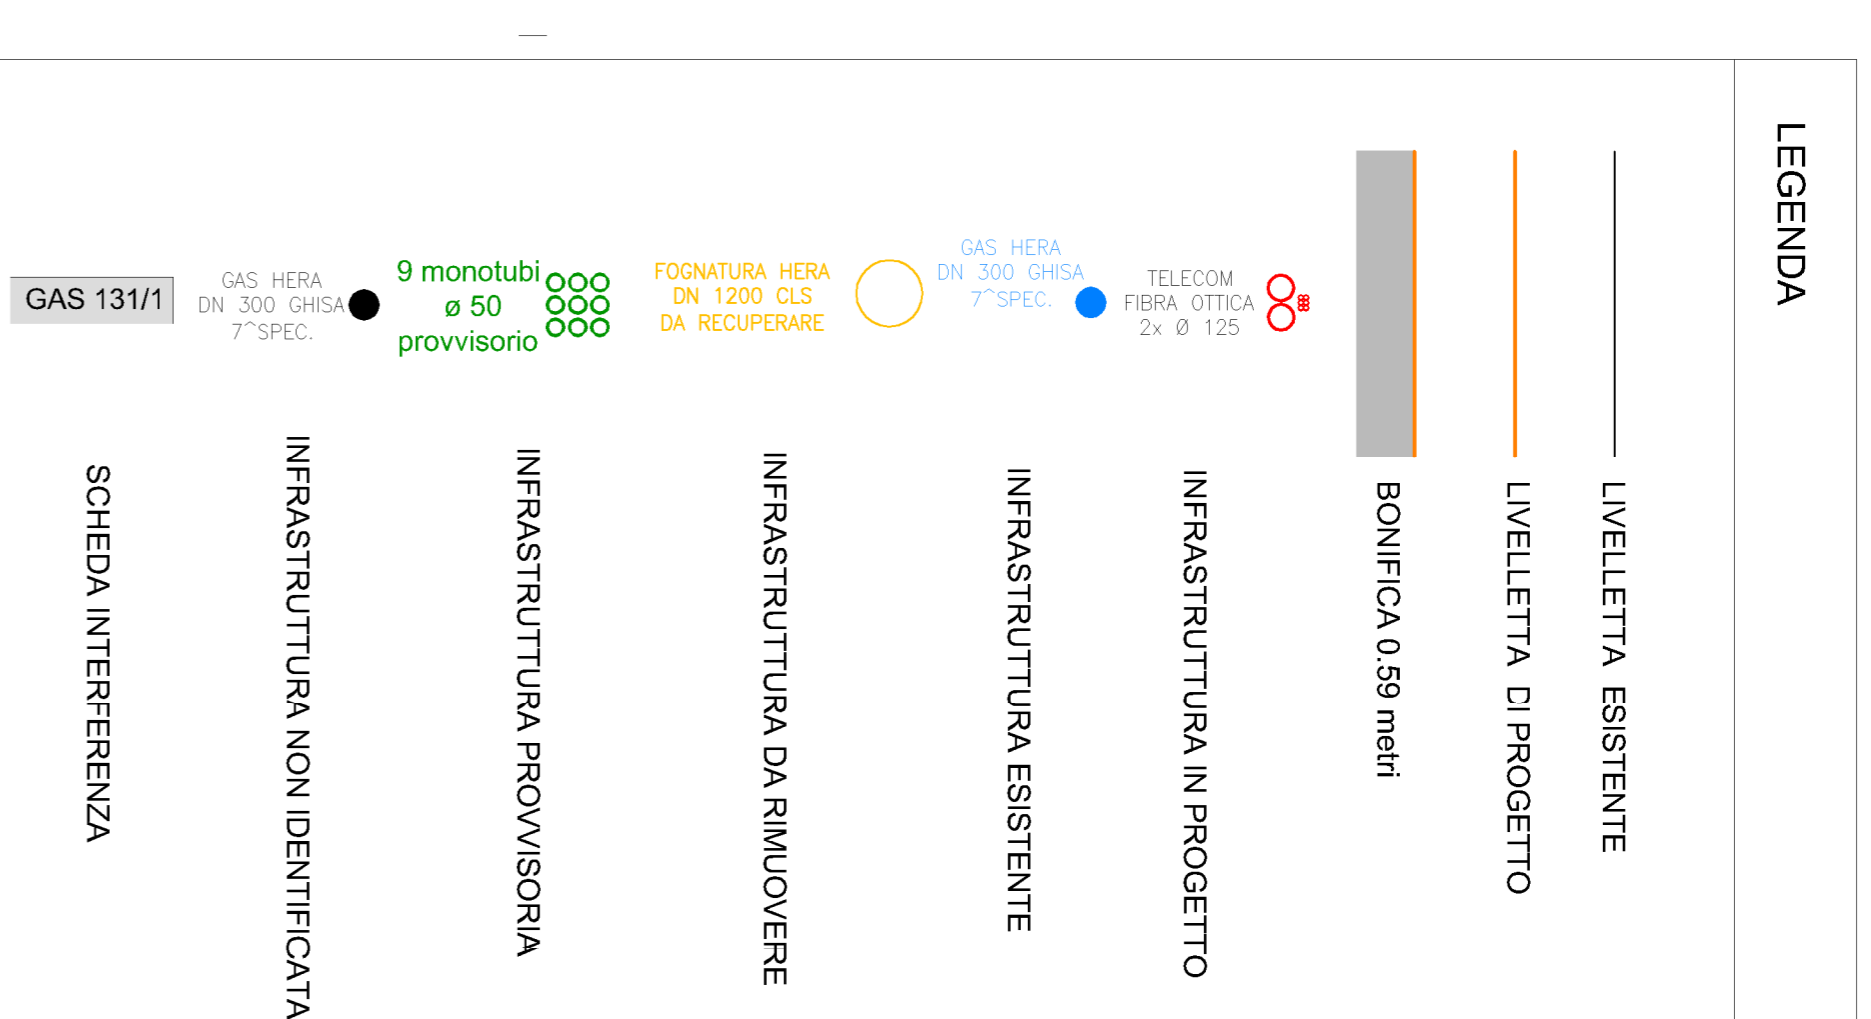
LEGENDA

LIVELLETTA ESISTENTE

LIVELLETTA DI PROGETTO

BONIFICA 0.59 metri

TELECOM FIBRA OTTICA 2x Ø 125

INFRASTRUTTURA IN PROGETTO

GAS HERA DN 300 GHISA 7^SPEC.

INFRASTRUTTURA ESISTENTE

FOGNATURA HERA DN 1200 CLS DA RECUPERARE

INFRASTRUTTURA DA RIMUOVERE

9 monotubi ø 50 provvisorio

INFRASTRUTTURA PROVVISORIA

GAS HERA DN 300 GHISA 7^SPEC.

INFRASTRUTTURA NON IDENTIFICATA

GAS 131/1

SCHEDA INTERFERENZA